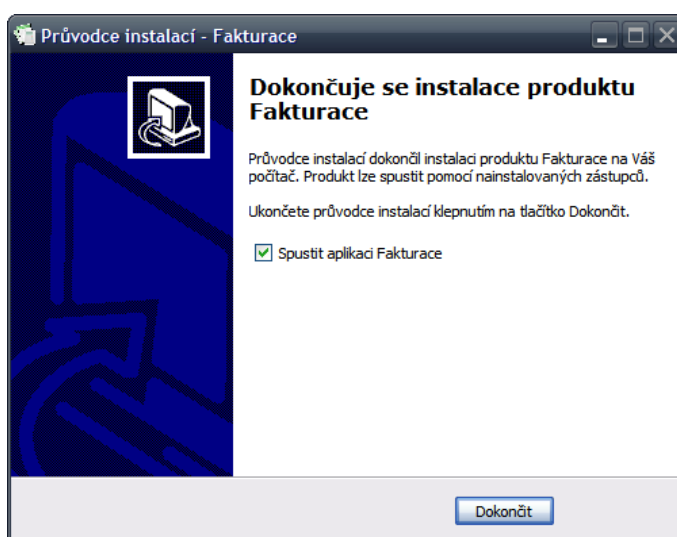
Průvodce instalací - Fakturace

Dokončuje se instalace produktu Fakturace

Průvodce instalací dokončil instalaci produktu Fakturace na Váš počítač. Produkt lze spustit pomocí nainstalovaných zástupců.

Ukončete průvodce instalací klepnutím na tlačítko Dokončit.

Spustit aplikaci Fakturace

Dokončit